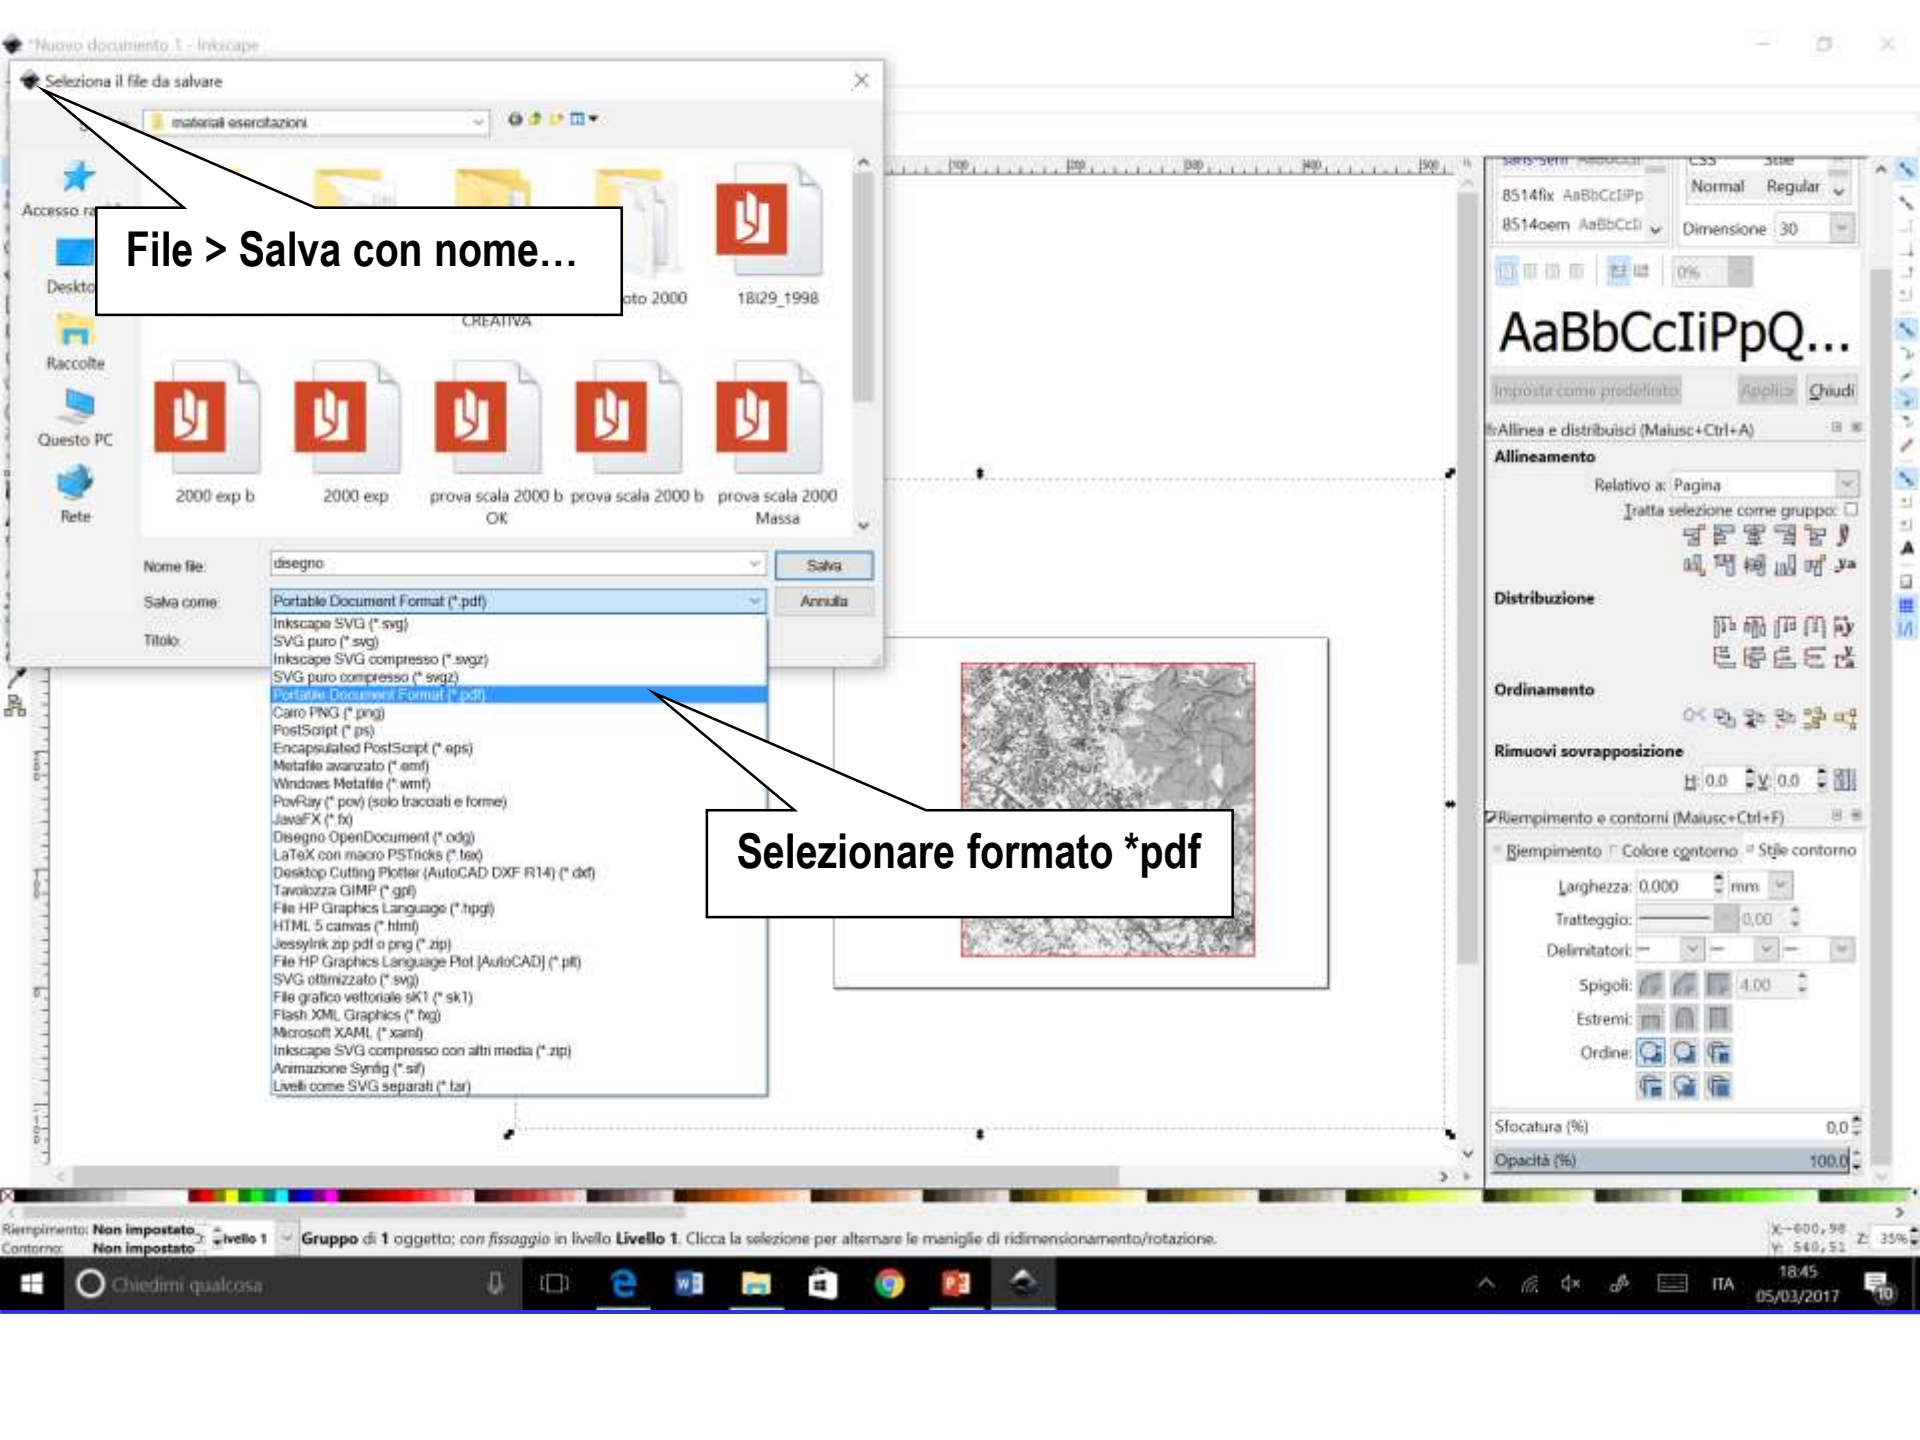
*Nuovo documento 1 - Inkscape

Seleziona il file da salvare

materiali esercitazioni

Accesso ra

Deskto

Raccolte

Questo PC

Rete

File > Salva con nome…

CREATIVA

oto 2000

18129_1998

2000 exp b

2000 exp

prova scala 2000 b OK

prova scala 2000 b

prova scala 2000 Massa

Nome file: disegno

Salva

Salva come: Portable Document Format (*.pdf)

Annulla

Titolo:

Inkscape SVG (*.svg)
SVG puro (*.svg)
Inkscape SVG compresso (*.svgz)
SVG puro compresso (*.svgz)
Portable Document Format (*.pdf)
Cairo PNG (*.png)
PostScript (*.ps)
Encapsulated PostScript (*.eps)
Metafile avanzato (*.emf)
Windows Metafile (*.wmf)
PovRay (*.pov) (solo tracciati e forme)
JavaFX (*.fx)
Disegno OpenDocument (*.odg)
LaTeX con macro PSTricks (*.tex)
Desktop Cutting Plotter (AutoCAD DXF R14) (*.dxf)
Tavolozza GIMP (*.gpl)
File HP Graphics Language (*.hpgl)
HTML 5 canvas (*.html)
Jessyink zip pdf o png (*.zip)
File HP Graphics Language Plot [AutoCAD] (*.plt)
SVG ottimizzato (*.svg)
File grafico vettoriale sK1 (*.sk1)
Flash XML Graphics (*.fxg)
Microsoft XAML (*.xaml)
Inkscape SVG compresso con altri media (*.zip)
Animazione Synfig (*.sif)
Livelli come SVG separati (*.tar)

Selezionare formato *pdf

sans-serif

8514fix AaBbCcIiPp
8514oem AaBbCcIi

Normal Regular

Dimensione 30

0%

AaBbCcIiPpQ...

Imposta come predefinito Applica Chiudi

Allinea e distribuisci (Maiusc+Ctrl+A)

Allineamento

Relativo a: Pagina

Tratta selezione come gruppo:

Distribuzione

Ordinamento

Rimuovi sovrapposizione

H 0,0 V 0,0

Riempimento e contorni (Maiusc+Ctrl+F)

Riempimento Colore contorno Stile contorno

Larghezza: 0,000 mm

Tratteggio: 0,00

Delimitatori:

Spigoli: 4,00

Estremi:

Ordine:

Sfocatura (%) 0,0

Opacità (%) 100,0

Riempimento: Non impostato
Contorno: Non impostato

Livello 1

Gruppo di 1 oggetto; con fissaggio in livello Livello 1. Clicca la selezione per alternare le maniglie di ridimensionamento/rotazione.

X: -600,98
Y: 540,51
Z: 35%

Chiedimi qualcosa

ITA

18:45
05/03/2017